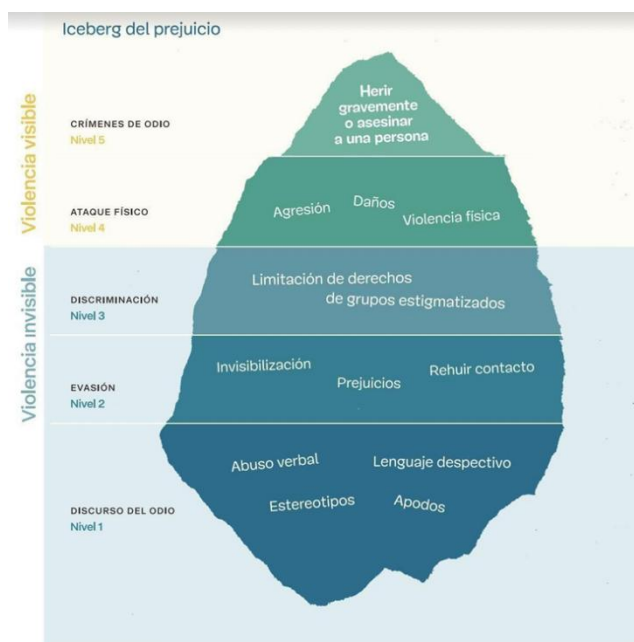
Iceberg del prejuicio

Violencia visible

CRÍMENES DE ODIO
Nivel 5

Herir gravemente o asesinar a una persona

ATAQUE FÍSICO
Nivel 4

Agresión Daños Violencia física

Violencia invisible

DISCRIMINACIÓN
Nivel 3

Limitación de derechos de grupos estigmatizados

EVASIÓN
Nivel 2

Invisibilización Prejuicios Rehuir contacto

DISCURSO DEL ODIO
Nivel 1

Abuso verbal Lenguaje despectivo Estereotipos Apodos